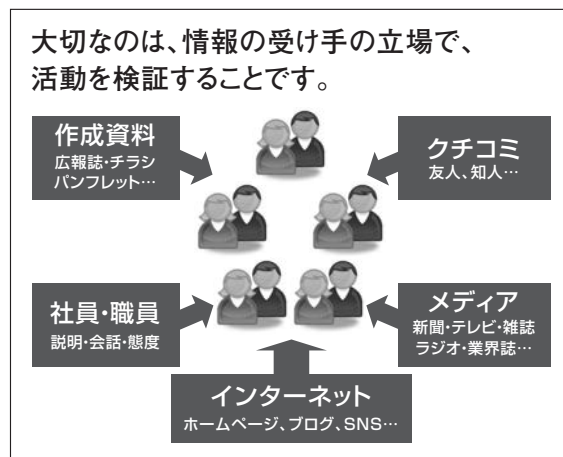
大切なのは、情報の受け手の立場で、活動を検証することです。

作成資料
広報誌・チラシ
パンフレット…

クチコミ
友人、知人…

社員・職員
説明・会話・態度

メディア
新聞・テレビ・雑誌
ラジオ・業界誌…

インターネット
ホームページ、ブログ、SNS…